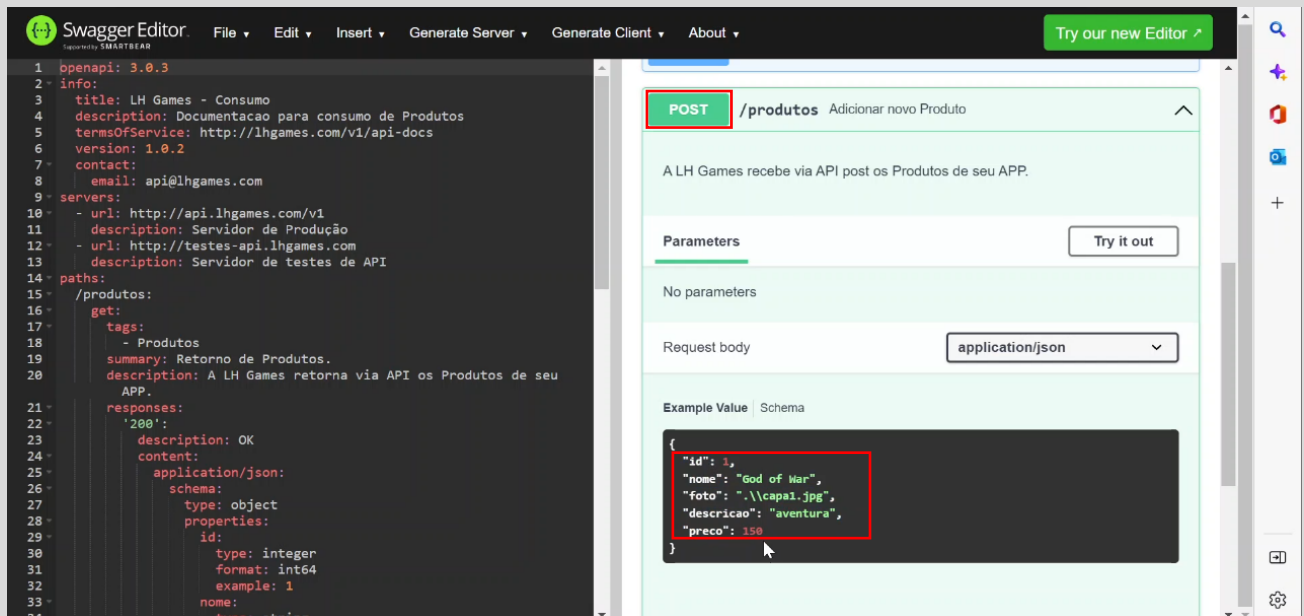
Swagger Editor. Supported by SMARTBEAR File ▾ Edit ▾ Insert ▾ Generate Server ▾ Generate Client ▾ About ▾ Try our new Editor ↗

1 openapi: 3.0.3
2 info:
3 title: LH Games - Consumo
4 description: Documentacao para consumo de Produtos
5 termsOfService: http://lhgames.com/v1/api-docs
6 version: 1.0.2
7 contact:
8 email: api@lhgames.com
9 servers:
10 - url: http://api.lhgames.com/v1
11 description: Servidor de Produção
12 - url: http://testes-api.lhgames.com
13 description: Servidor de testes de API
14 paths:
15 /produtos:
16 get:
17 tags:
18 - Produtos
19 summary: Retorno de Produtos.
20 description: A LH Games retorna via API os Produtos de seu APP.
21 responses:
22 '200':
23 description: OK
24 content:
25 application/json:
26 schema:
27 type: object
28 properties:
29 id:
30 type: integer
31 format: int64
32 example: 1
33 nome:

POST /produtos Adicionar novo Produto

A LH Games recebe via API post os Produtos de seu APP.

Parameters

Try it out

No parameters

Request body

application/json

Example Value | Schema

{
"id": 1,
"nome": "God of War",
"foto": ".\\capa1.jpg",
"descricao": "aventura",
"preco": 150
}